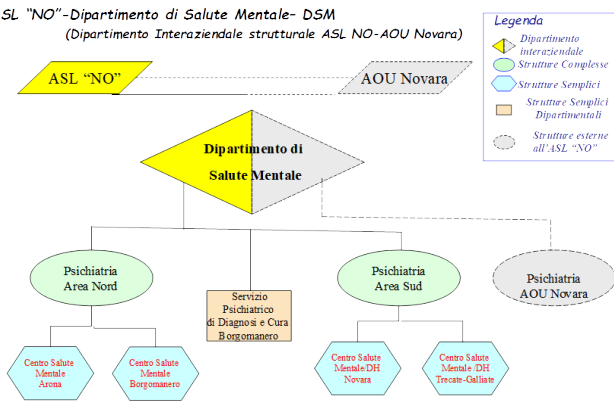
SL "NO"-Dipartimento di Salute Mentale- DSM
(Dipartimento Interaziendale strutturale ASL NO-AOU Novara)

Legenda
Dipartimento interaziendale
Strutture Complesse
Strutture Semplici
Strutture Semplici Dipartimentali
Strutture esterne all'ASL "NO"

ASL "NO"

AOU Novara

Dipartimento di Salute Mentale

Psichiatria Area Nord

Servizio Psichiatrico di Diagnosi e Cura Borgomanero

Psichiatria Area Sud

Psichiatria AOU Novara

Centro Salute Mentale Arona

Centro Salute Mentale Borgomanero

Centro Salute Mentale/DH Novara

Centro Salute Mentale /DH Trecate-Galliate